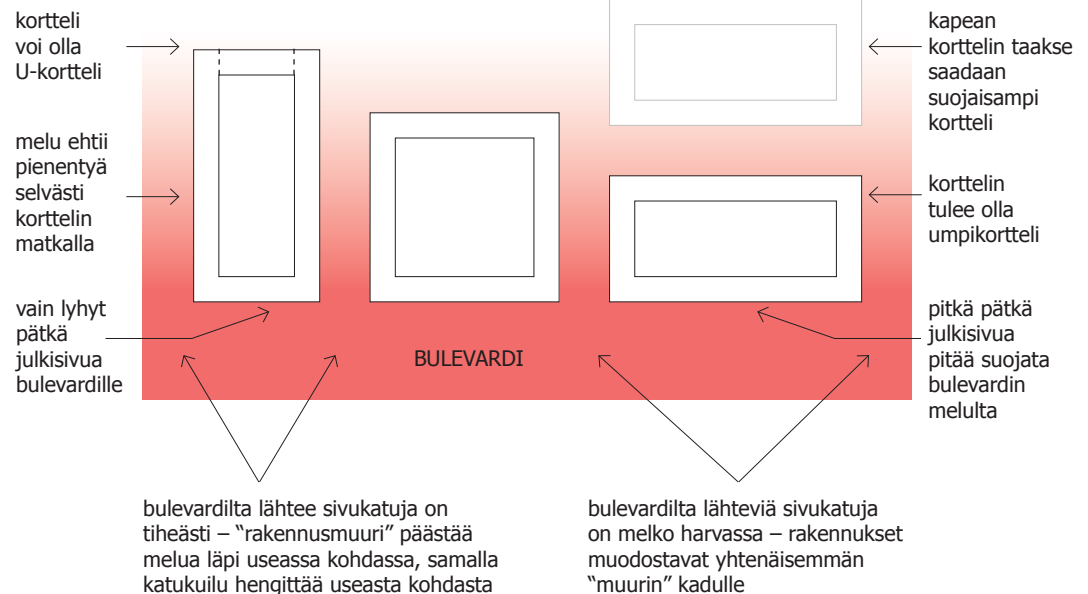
kortteli voi olla U-kortteli

melu ehtii pienentyä selvästi korttelin matkalla

vain lyhyt pätkä julkisivua bulevardille

kapean korttelin taakse saadaan suojaisampi kortteli

korttelin tulee olla umpikortteli

pitkä pätkä julkisivua pitää suojata bulevardin melulta

BULEVARDI

bulevardilta lähtee sivukatuja on tiheästi – "rakennusmuuri" päästää melua läpi useassa kohdassa, samalla katukuilu hengittää useasta kohdasta

bulevardilta lähteviä sivukatuja on melko harvassa – rakennukset muodostavat yhtenäisemmän "muurin" kadulle